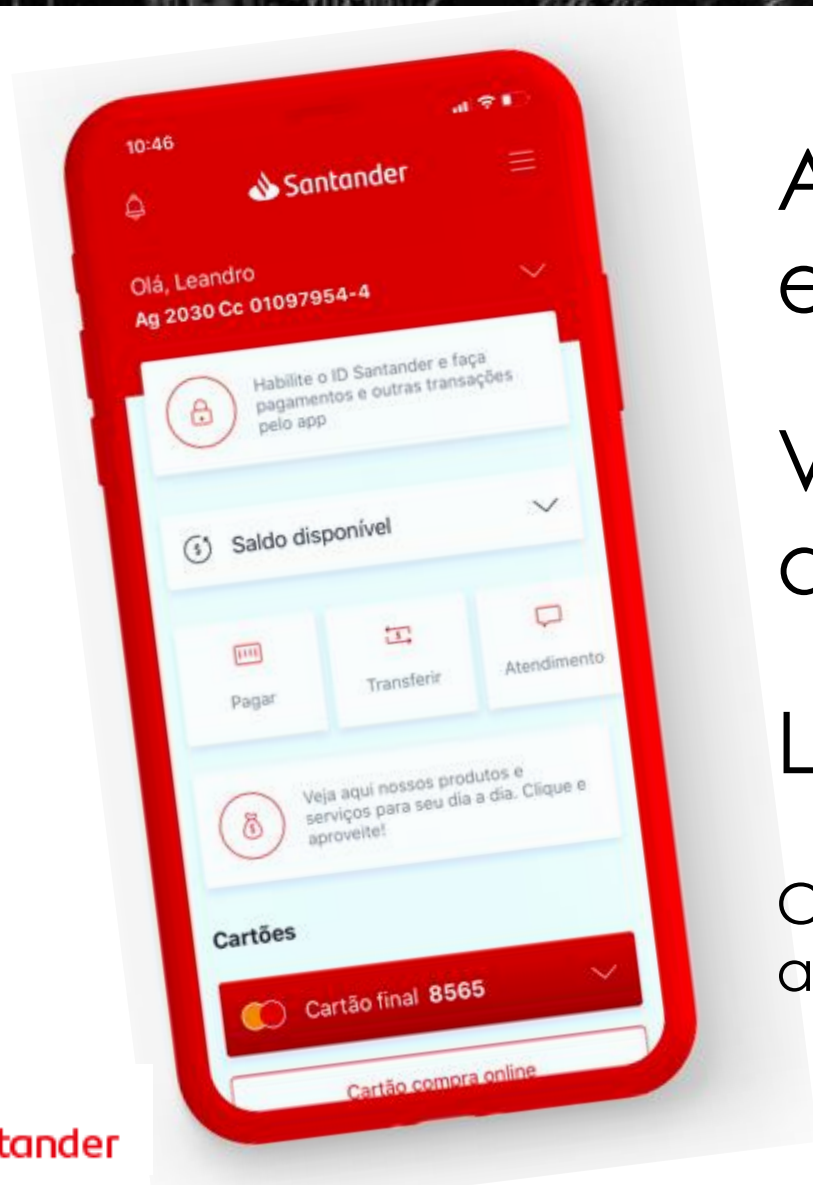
10:46

Santander

Olá, Leandro
Ag 2030 Cc 01097954-4

Habilite o ID Santander e faça pagamentos e outras transações pelo app

Saldo disponível

Pagar

Transferir

Atendimento

Veja aqui nossos produtos e serviços para seu dia a dia. Clique e aproveite!

Cartões

Cartão final 8565

Cartão compra online

A
e

V
a

L

a
a

tander